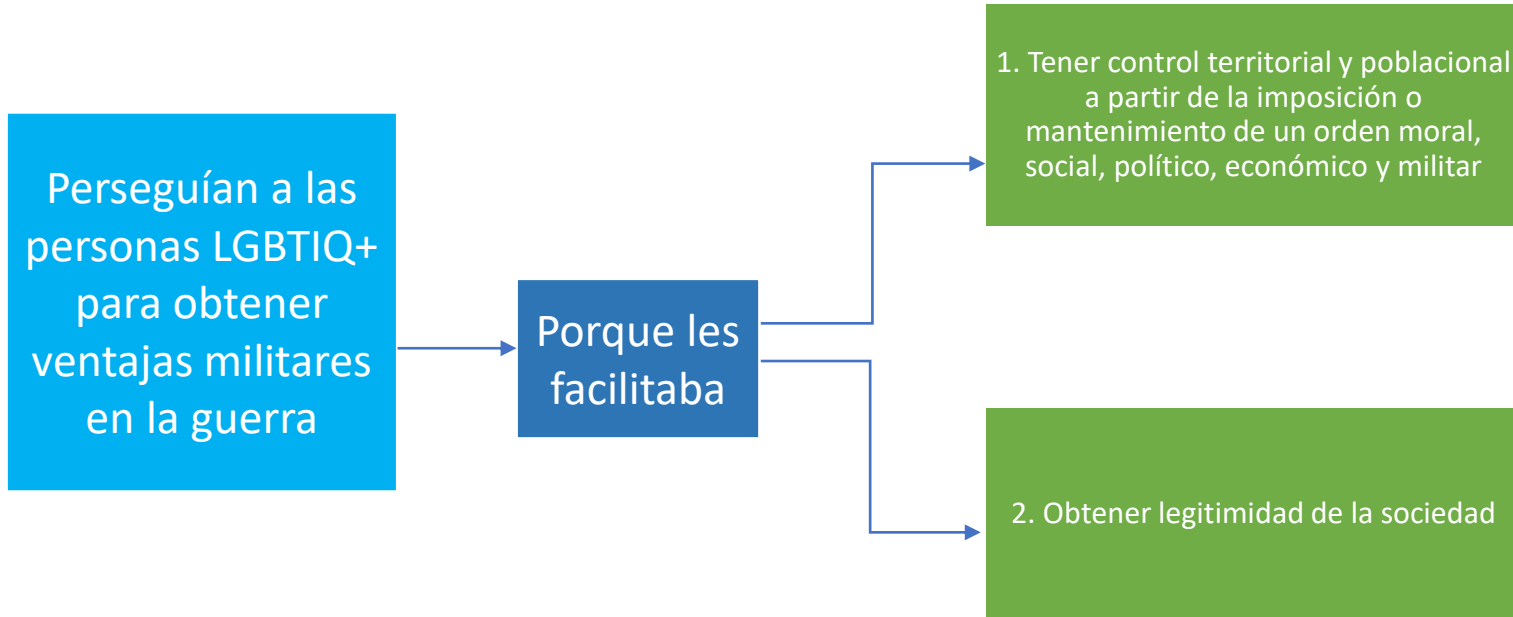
Perseguían a las personas LGBTIQ+ para obtener ventajas militares en la guerra

Porque les facilitaba

1. Tener control territorial y poblacional a partir de la imposición o mantenimiento de un orden moral, social, político, económico y militar

2. Obtener legitimidad de la sociedad